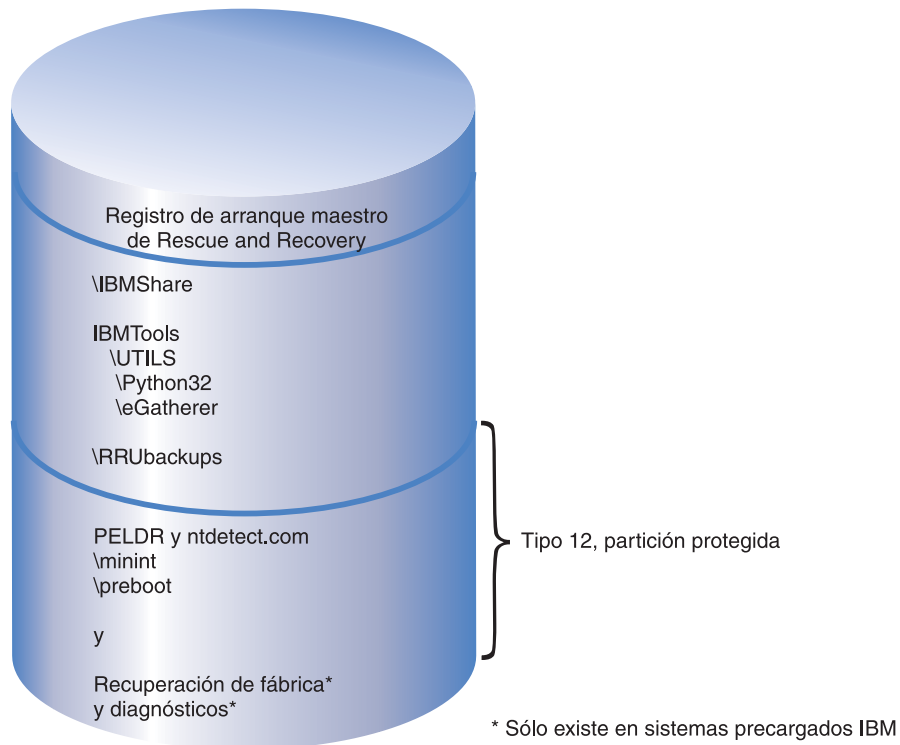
Registro de arranque maestro de Rescue and Recovery

\IBMShare

IBMTools
\UTILS
\Python32
\eGatherer

\RRUbackups

PELDR y ntdetect.com
\minint
\preboot

y

Recuperación de fábrica*
y diagnósticos*

Tipo 12, partición protegida

* Sólo existe en sistemas precargados IBM